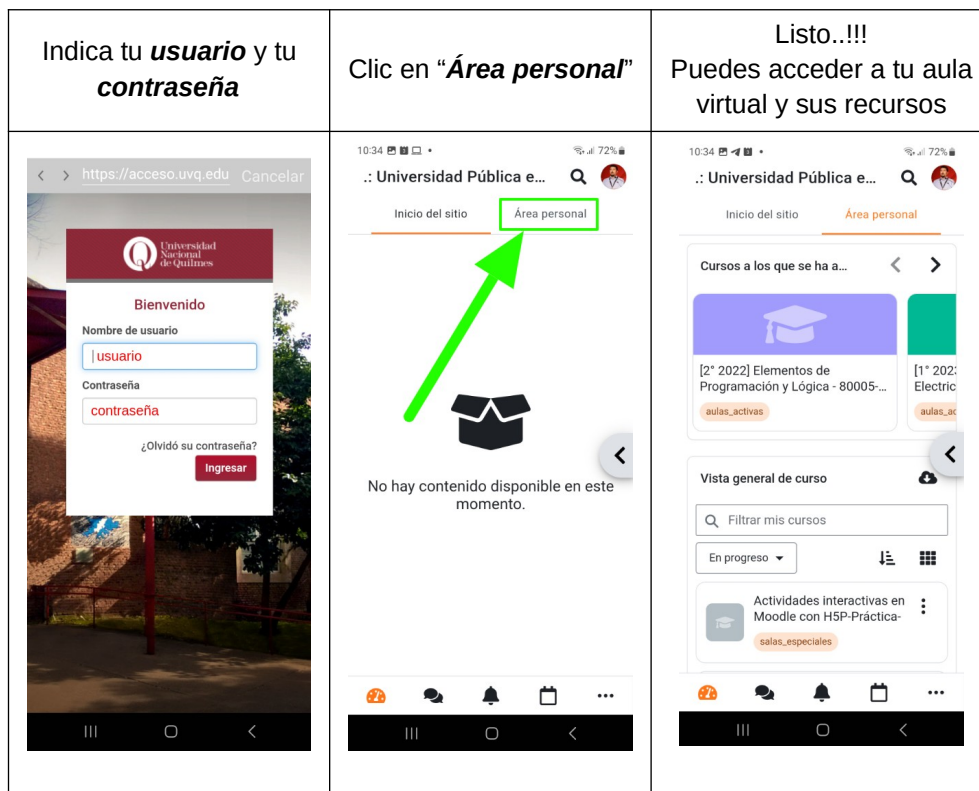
| Indica tu ***usuario*** y tu ***contraseña*** | Clic en "***Área personal***" | Listo..!!! Puedes acceder a tu aula virtual y sus recursos |
|---|---|---|
| https://acceso.uvq.edu Cancelar<br>Universidad Nacional de Quilmes<br>Bienvenido<br>Nombre de usuario<br>usuario<br>Contraseña<br>contraseña<br>¿Olvidó su contraseña?<br>Ingresar | 10:34 72%<br>.: Universidad Pública e...<br>Inicio del sitio Área personal<br>No hay contenido disponible en este momento. | 10:34 72%<br>.: Universidad Pública e...<br>Inicio del sitio Área personal<br>Cursos a los que se ha a...<br>[2° 2022] Elementos de Programación y Lógica - 80005-...<br>aulas_activas<br>[1° 202 Electric<br>aulas_ac<br>Vista general de curso<br>Filtrar mis cursos<br>En progreso<br>Actividades interactivas en Moodle con H5P-Práctica-<br>salas_especiales |